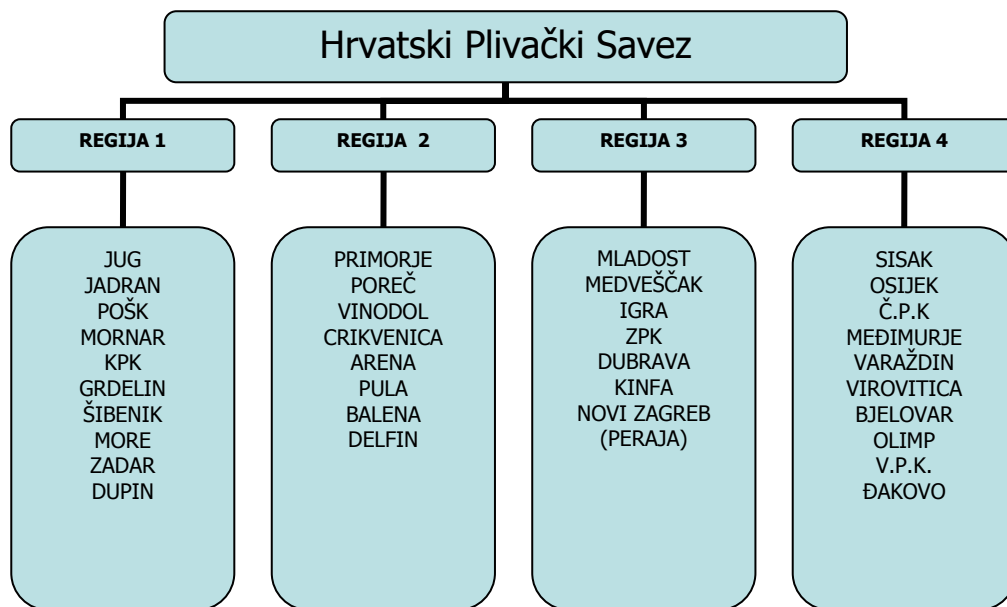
Hrvatski Plivački Savez

REGIJA 1

JUG
JADRAN
POŠK
MORNAR
KPK
GRDELIN
ŠIBENIK
MORE
ZADAR
DUPIN

REGIJA 2

PRIMORJE
POREČ
VINODOL
CRIKVENICA
ARENA
PULA
BALENA
DELFIN

REGIJA 3

MLADOST
MEDVEŠČAK
IGRA
ZPK
DUBRAVA
KINFA
NOVI ZAGREB
(PERAJA)

REGIJA 4

SISAK
OSIJEK
Č.P.K
MEĐIMURJE
VARAŽDIN
VIROVITICA
BJELOVAR
OLIMP
V.P.K.
ĐAKOVO